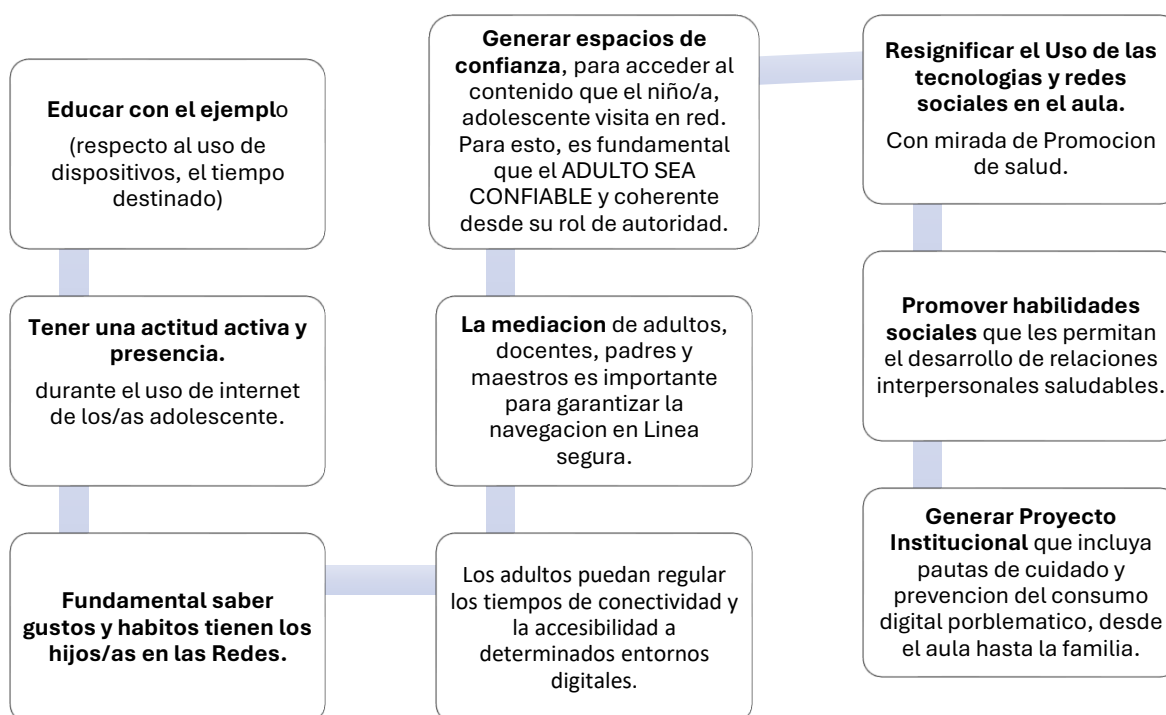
**Educar con el ejempl**o

(respecto al uso de dispositivos, el tiempo destinado)

**Tener una actitud activa y presencia.**

durante el uso de internet de los/as adolescente.

**Fundamental saber gustos y habitos tienen los hijos/as en las Redes.**

**Generar espacios de confianza**, para acceder al contenido que el niño/a, adolescente visita en red. Para esto, es fundamental que el ADULTO SEA CONFIABLE y coherente desde su rol de autoridad.

**La mediacion** de adultos, docentes, padres y maestros es importante para garantizar la navegacion en Linea segura.

Los adultos puedan regular los tiempos de conectividad y la accesibilidad a determinados entornos digitales.

**Resignificar el Uso de las tecnologias y redes sociales en el aula.**

Con mirada de Promocion de salud.

**Promover habilidades sociales** que les permitan el desarrollo de relaciones interpersonales saludables.

**Generar Proyecto Institucional** que incluya pautas de cuidado y prevencion del consumo digital porblematico, desde el aula hasta la familia.